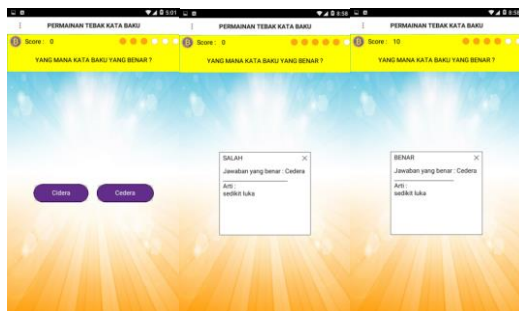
5:01

PERMAINAN TEBAK KATA BAKU

B Score : 0

YANG MANA KATA BAKU YANG BENAR ?

Cidera

Cedera

8:56

PERMAINAN TEBAK KATA BAKU

B Score : 0

YANG MANA KATA BAKU YANG BENAR ?

SALAH

Jawaban yang benar : Cedera

Arti :
sedikit luka

8:56

PERMAINAN TEBAK KATA BAKU

B Score : 10

YANG MANA KATA BAKU YANG BENAR ?

BENAR

Jawaban yang benar : Cedera

Arti :
sedikit luka